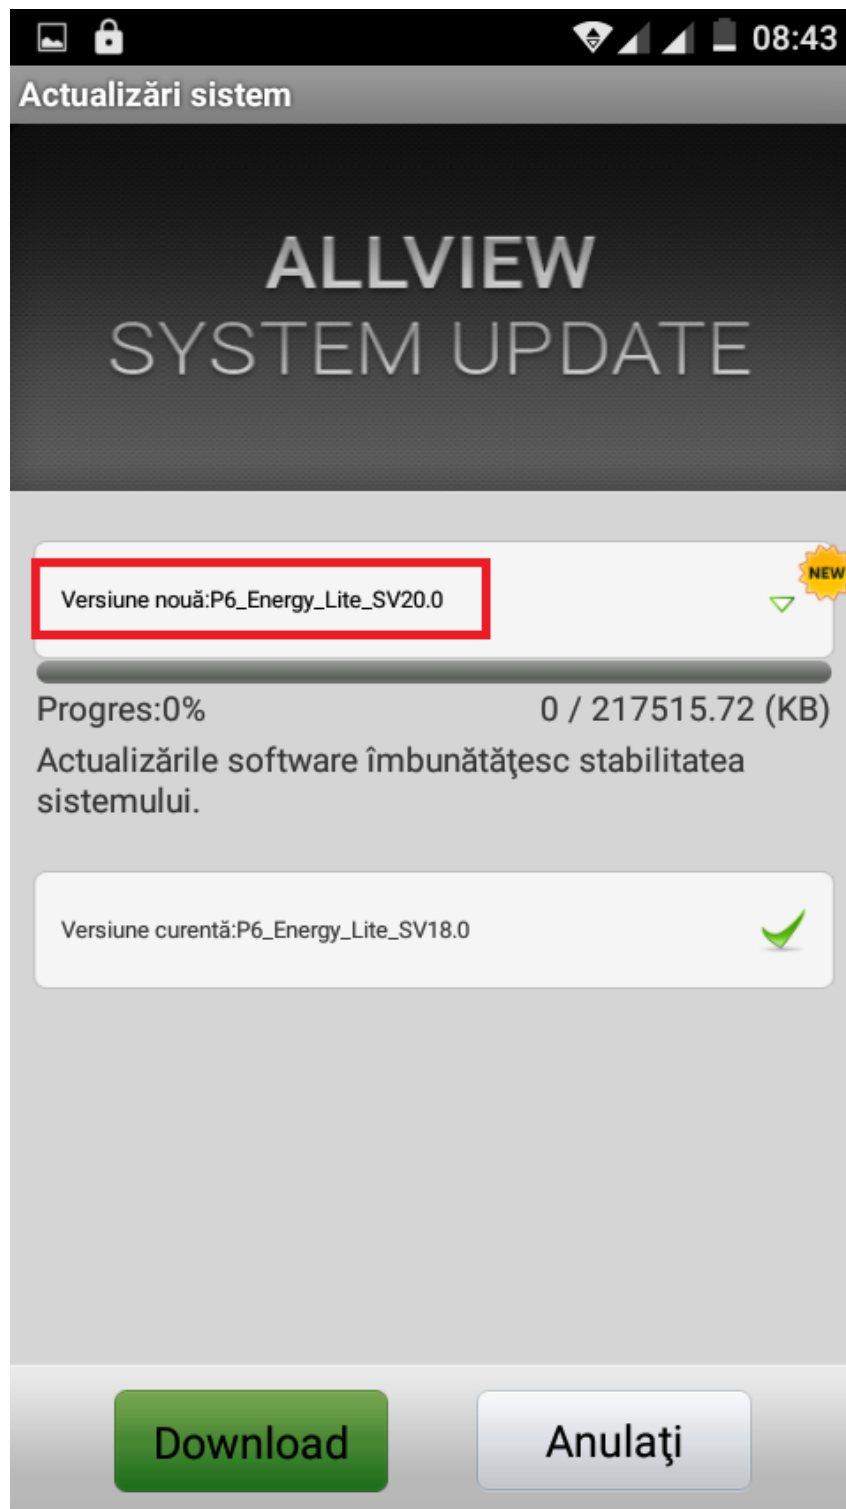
08:43

Actualizări sistem

ALLVIEW
SYSTEM UPDATE

Versiune nouă:P6_Energy_Lite_SV20.0

NEW

Progres:0%

0 / 217515.72 (KB)

Actualizările software îmbunătăţesc stabilitatea sistemului.

Versiune curentă:P6_Energy_Lite_SV18.0

Download

Anulaţi